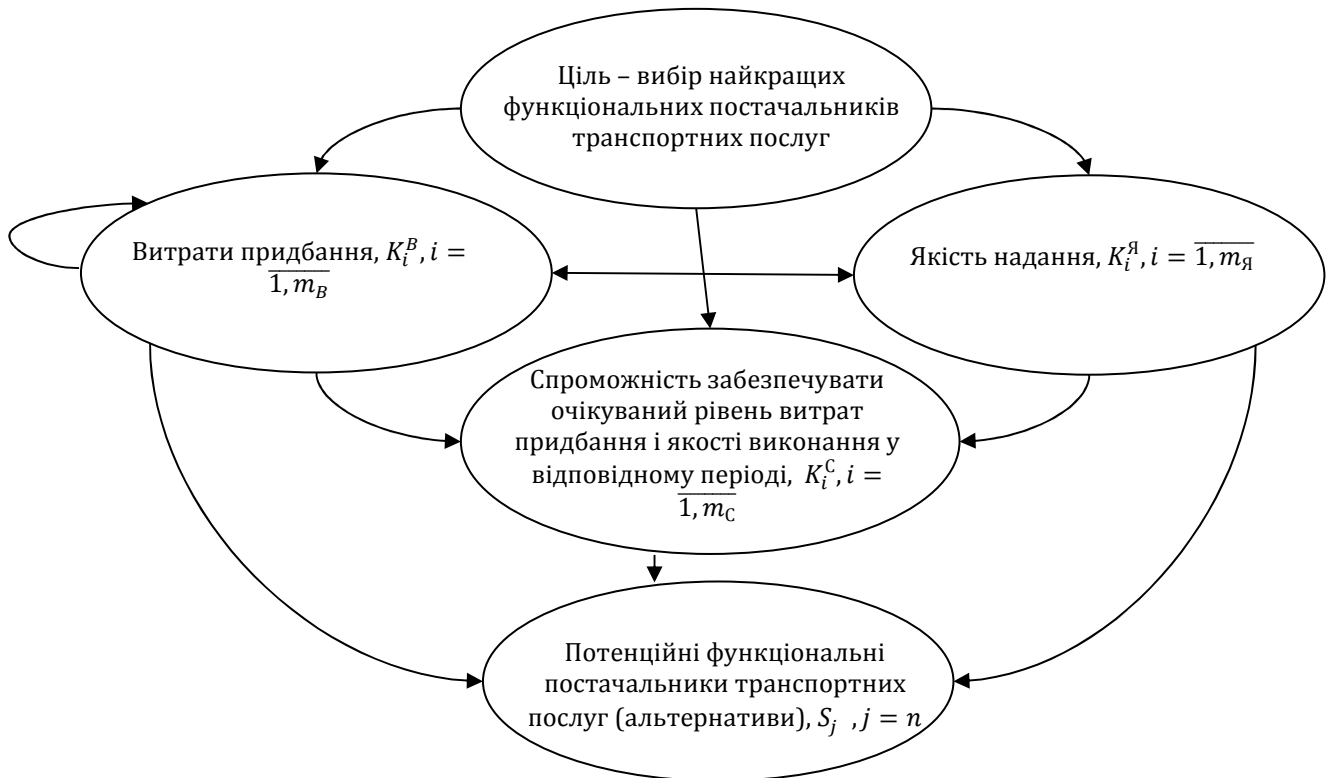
Ціль – вибір найкращих функціональних постачальників транспортних послуг

Витрати придбання, $K_i^B, i = \overline{1, m_B}$

Якість надання, $K_i^Я, i = \overline{1, m_Я}$

Спроможність забезпечувати очікуваний рівень витрат придбання і якості виконання у відповідному періоді, $K_i^С, i = \overline{1, m_С}$

Потенційні функціональні постачальники транспортних послуг (альтернативи), $S_j$ , $j = n$